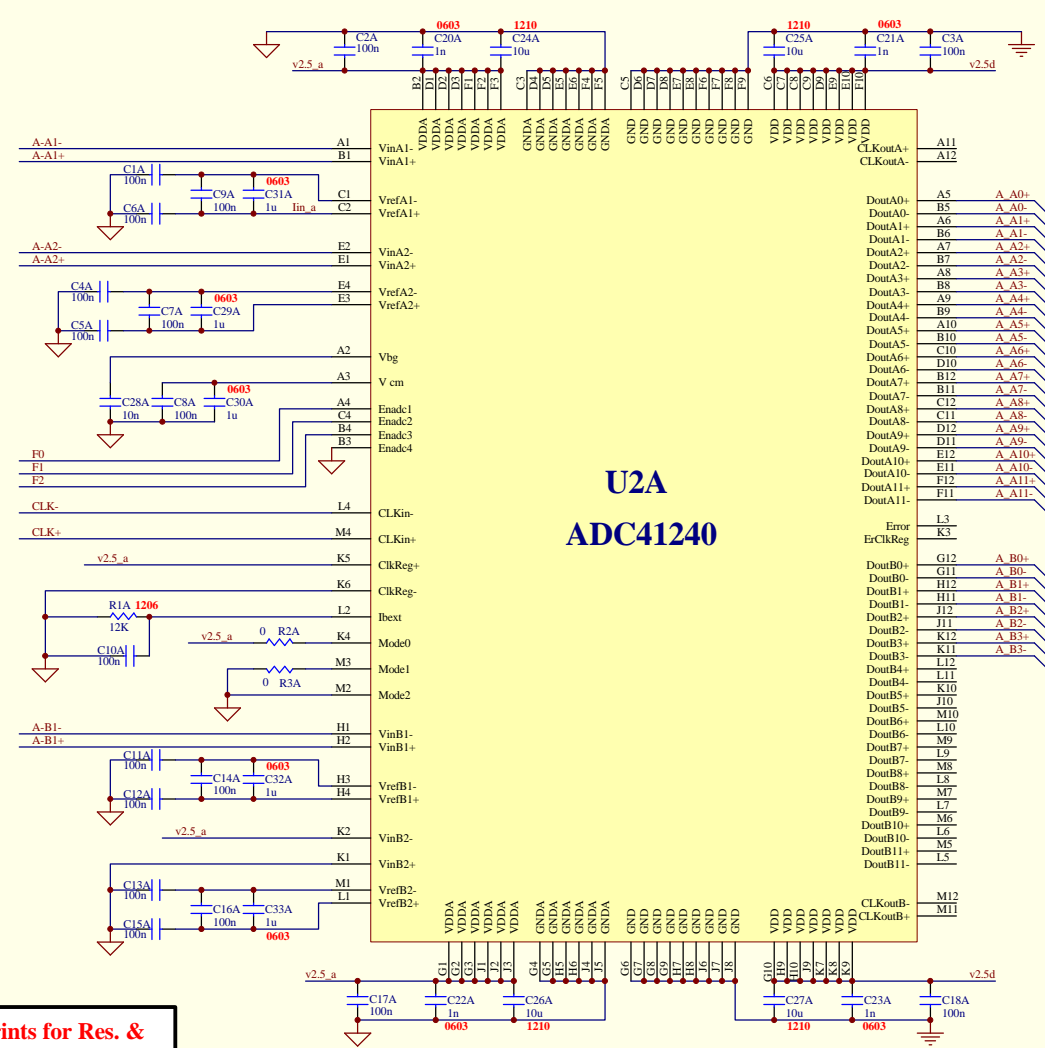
0603 1210 1210 0603
C2A 100n C20A 1n C24A 10u C25A 10u C21A 1n C3A 100n
v2.5_a v2.5d
B2 D1 D2 D3 F1 F2 F3 C3 D4 D5 E4 E5 E6 F4 F5 C5 D6 D7 D8 E7 E8 F6 F7 F8 F9 C6 C7 C8 C9 D9 E9 E10 F10
VDDA VDDA VDDA VDDA VDDA VDDA VDDA GNDA GNDA GNDA GNDA GNDA GNDA GNDA GNDA GND GND GND GND GND GND GND GND GND VDD VDD VDD VDD VDD VDD VDD VDD

A-A1- A1 VinA1-
A-A1+ B1 VinA1+
C1A 100n
C9A 100n C31A 1u 0603
C1 VrefA1-
C6A 100n Iin_a C2 VrefA1+
A-A2- E2 VinA2-
A-A2+ E1 VinA2+
C4A 100n E4 VrefA2-
C7A 100n C29A 1u 0603 E3 VrefA2+
C5A 100n
A2 Vbg
A3 V cm
C28A 10n C8A 100n C30A 1u 0603
A4 Enadc1
C4 Enadc2
B4 Enadc3
B3 Enadc4
F0
F1
F2
CLK- L4 CLKin-
CLK+ M4 CLKin+
v2.5_a K5 ClkReg+
K6 ClkReg-
R1A 1206 12K L2 Ibext
C10A 100n
v2.5_a 0 R2A K4 Mode0
M3 Mode1
0 R3A
M2 Mode2
A-B1- H1 VinB1-
A-B1+ H2 VinB1+
C11A 100n
C14A 100n C32A 1u 0603
H3 VrefB1-
C12A 100n H4 VrefB1+
v2.5_a K2 VinB2-
K1 VinB2+
C13A 100n M1 VrefB2-
C16A 100n C33A 1u L1 VrefB2+
C15A 100n 0603

U2A
ADC41240

A11 CLKoutA+
A12 CLKoutA-
A5 DoutA0+ A_A0+
B5 DoutA0- A_A0-
A6 DoutA1+ A_A1+
B6 DoutA1- A_A1-
A7 DoutA2+ A_A2+
B7 DoutA2- A_A2-
A8 DoutA3+ A_A3+
B8 DoutA3- A_A3-
A9 DoutA4+ A_A4+
B9 DoutA4- A_A4-
A10 DoutA5+ A_A5+
B10 DoutA5- A_A5-
C10 DoutA6+ A_A6+
D10 DoutA6- A_A6-
B12 DoutA7+ A_A7+
B11 DoutA7- A_A7-
C12 DoutA8+ A_A8+
C11 DoutA8- A_A8-
D12 DoutA9+ A_A9+
D11 DoutA9- A_A9-
E12 DoutA10+ A_A10+
E11 DoutA10- A_A10-
F12 DoutA11+ A_A11+
F11 DoutA11- A_A11-
L3 Error
K3 ErClkReg
G12 DoutB0+ A_B0+
G11 DoutB0- A_B0-
H12 DoutB1+ A_B1+
H11 DoutB1- A_B1-
J12 DoutB2+ A_B2+
J11 DoutB2- A_B2-
K12 DoutB3+ A_B3+
K11 DoutB3- A_B3-
L12 DoutB4+
L11 DoutB4-
K10 DoutB5+
J10 DoutB5-
M10 DoutB6+
L10 DoutB6-
M9 DoutB7+
L9 DoutB7-
M8 DoutB8+
L8 DoutB8-
M7 DoutB9+
L7 DoutB9-
M6 DoutB10+
L6 DoutB10-
M5 DoutB11+
L5 DoutB11-
M12 CLKoutB-
M11 CLKoutB+

VDDA VDDA VDDA VDDA VDDA VDDA GNDA GNDA GNDA GNDA GNDA GNDA GND GND GND GND GND GND GND GND VDD VDD VDD VDD VDD VDD VDD
G1 G2 G3 J1 J2 J3 G4 G5 H5 H6 J4 J5 G6 G7 G8 G9 H7 H8 J6 J7 J8 G10 H9 H10 J9 K7 K8 K9
v2.5_a v2.5d
C17A 100n C22A 1n 0603 C26A 10u 1210 C27A 10u 1210 C23A 1n 0603 C18A 100n
ints for Res. &